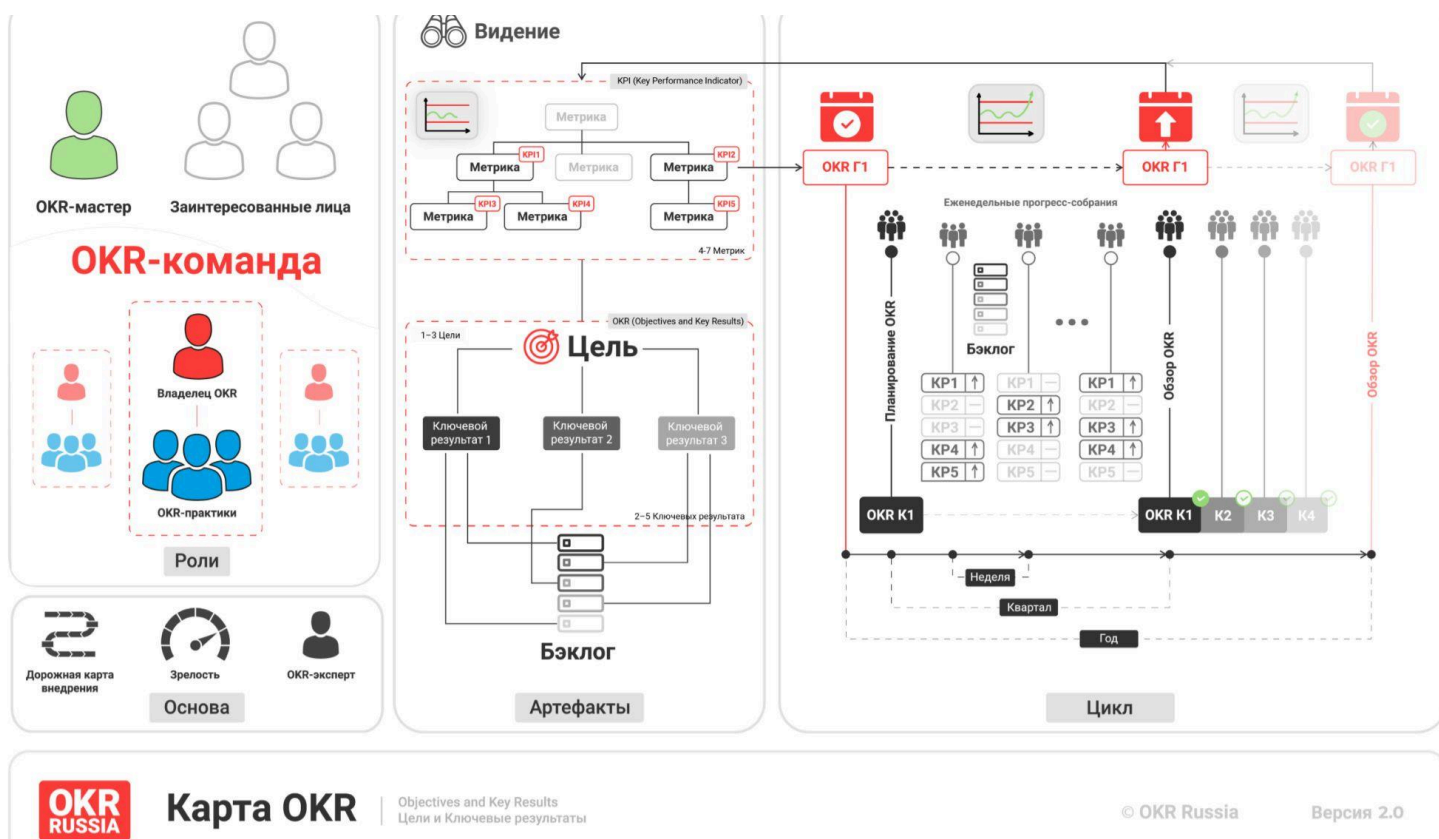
OKR-мастер

Заинтересованные лица

OKR-команда

Владелец OKR

OKR-практики

Роли

Дорожная карта внедрения

Зрелость

OKR-эксперт

Основа

Видение

KPI (Key Performance Indicator)

Метрика

Метрика KPI1

Метрика

Метрика KPI2

Метрика KPI3

Метрика KPI4

Метрика KPI5

4-7 Метрик

OKR (Objectives and Key Results)

1–3 Цели

Цель

Ключевой результат 1

Ключевой результат 2

Ключевой результат 3

2–5 Ключевых результата

Бэклог

Артефакты

OKR Г1

OKR Г1

OKR Г1

Еженедельные прогресс-собрания

Планирование OKR

Бэклог

Обзор OKR

Обзор OKR

| КР1 | ↑ |
|---|---|
| КР2 | — |
| КР3 | — |
| КР4 | ↑ |
| КР5 | ↑ |

| КР1 | — |
|---|---|
| КР2 | ↑ |
| КР3 | ↑ |
| КР4 | — |
| КР5 | — |

• • •

| КР1 | ↑ |
|---|---|
| КР2 | — |
| КР3 | ↑ |
| КР4 | ↑ |
| КР5 | — |

OKR К1

OKR К1 К2 К3 К4

Неделя

Квартал

Год

Цикл

OKR RUSSIA

Карта OKR

Objectives and Key Results
Цели и Ключевые результаты

© OKR Russia

Версия 2.0